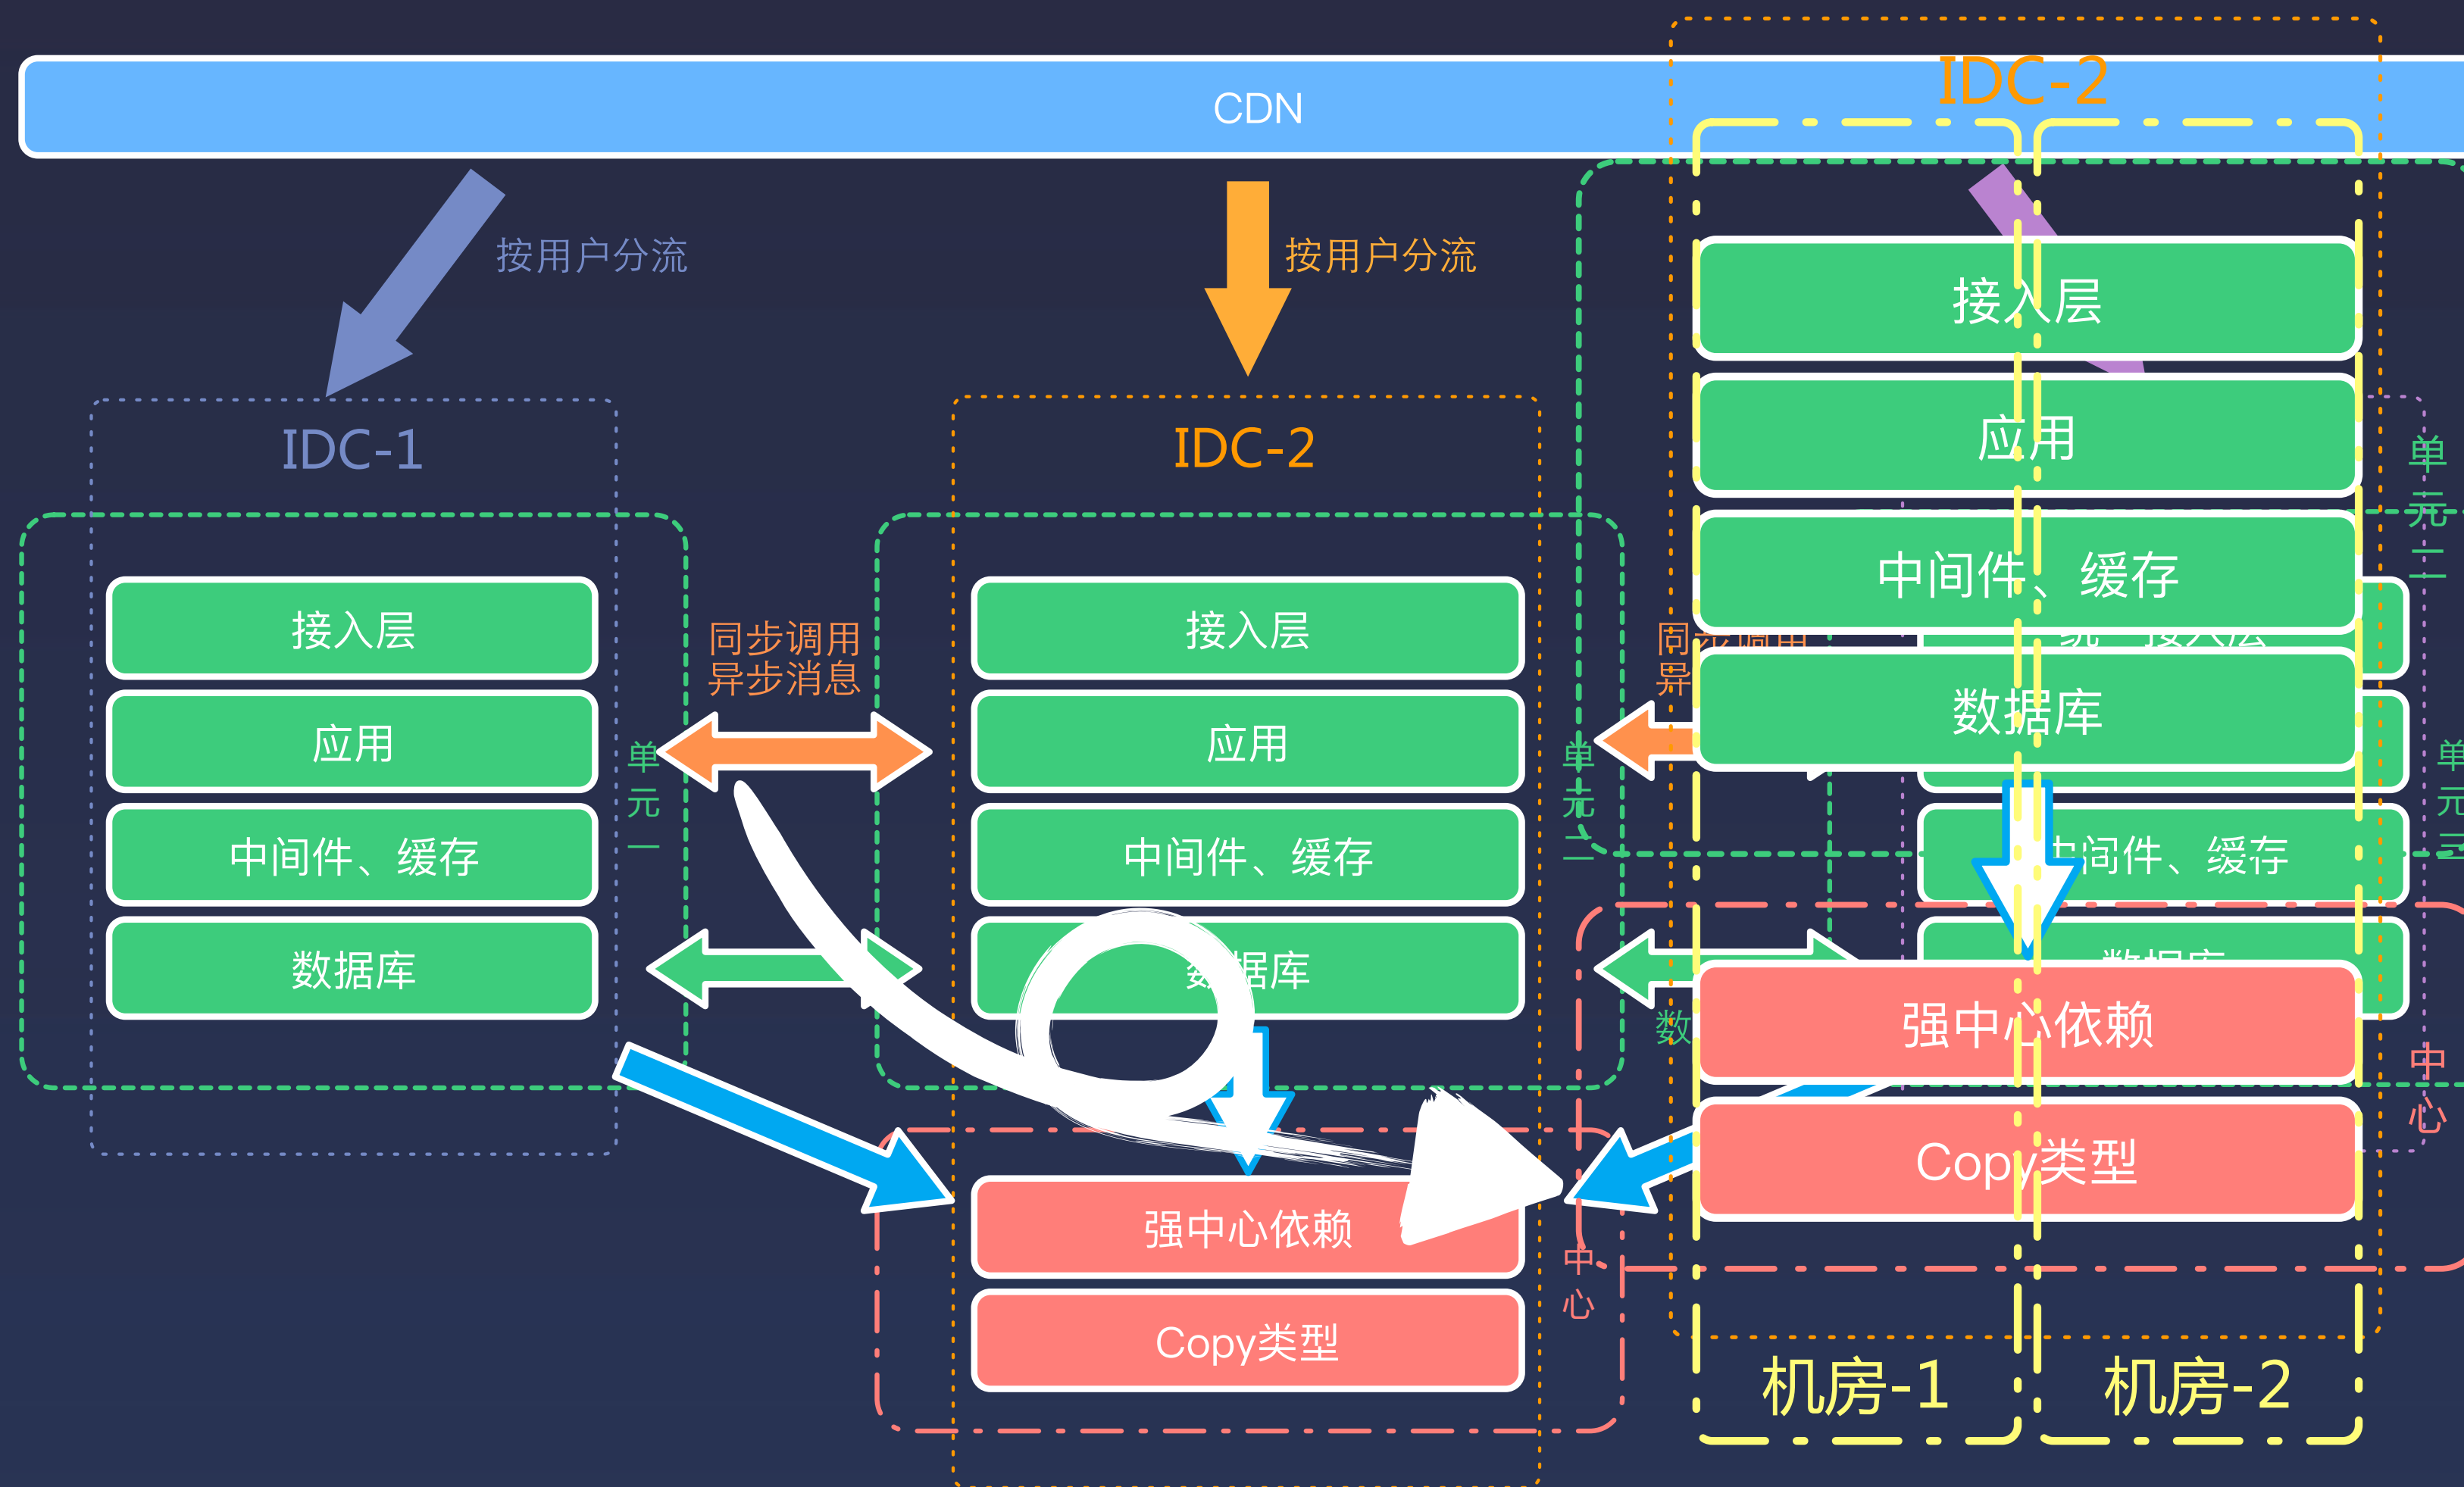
CDN

IDC-2

按用户分流

按用户分流

接入层

应用

中间件、缓存

数据库

IDC-1

IDC-2

接入层

应用

中间件、缓存

数据库

单元一

同步调用
异步消息

接入层

应用

中间件、缓存

数据库

单元二

同
异

单元二

单元三

中间件、缓存

强中心依赖

Copy类型

中心

数

强中心依赖

Copy类型

中心

机房-1

机房-2